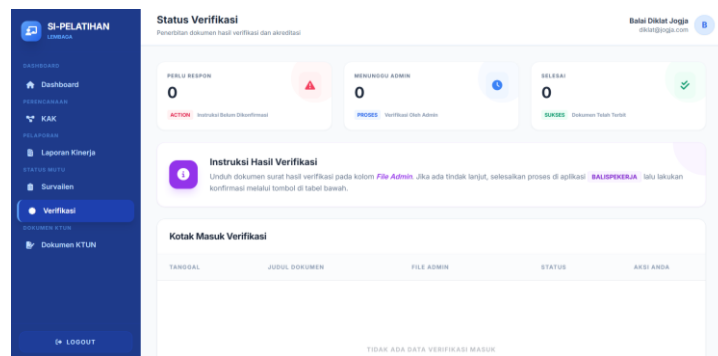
SI-PELATIHAN
LEMBAGA

DASHBOARD
Dashboard
PERENCANAAN
KAK
PELAPORAN
Laporan Kinerja
STATUS MUTU
Survailen
Verifikasi
DOKUMEN KTUN
Dokumen KTUN

LOGOUT

Status Verifikasi
Penerbitan dokumen hasil verifikasi dan akreditasi

Balai Diklat Jogja
diklat@jogja.com
B

PERLU RESPON
0
ACTION Instruksi Belum Dikonfirmasi

MENUNGGU ADMIN
0
PROSES Verifikasi Oleh Admin

SELESAI
0
SUKSES Dokumen Telah Terbit

Instruksi Hasil Verifikasi
Unduh dokumen surat hasil verifikasi pada kolom File Admin. Jika ada tindak lanjut, selesaikan proses di aplikasi BALISPEKERJA lalu lakukan konfirmasi melalui tombol di tabel bawah.

Kotak Masuk Verifikasi

| TANGGAL | JUDUL DOKUMEN | FILE ADMIN | STATUS | AKSI ANDA |
|---|---|---|---|---|

TIDAK ADA DATA VERIFIKASI MASUK